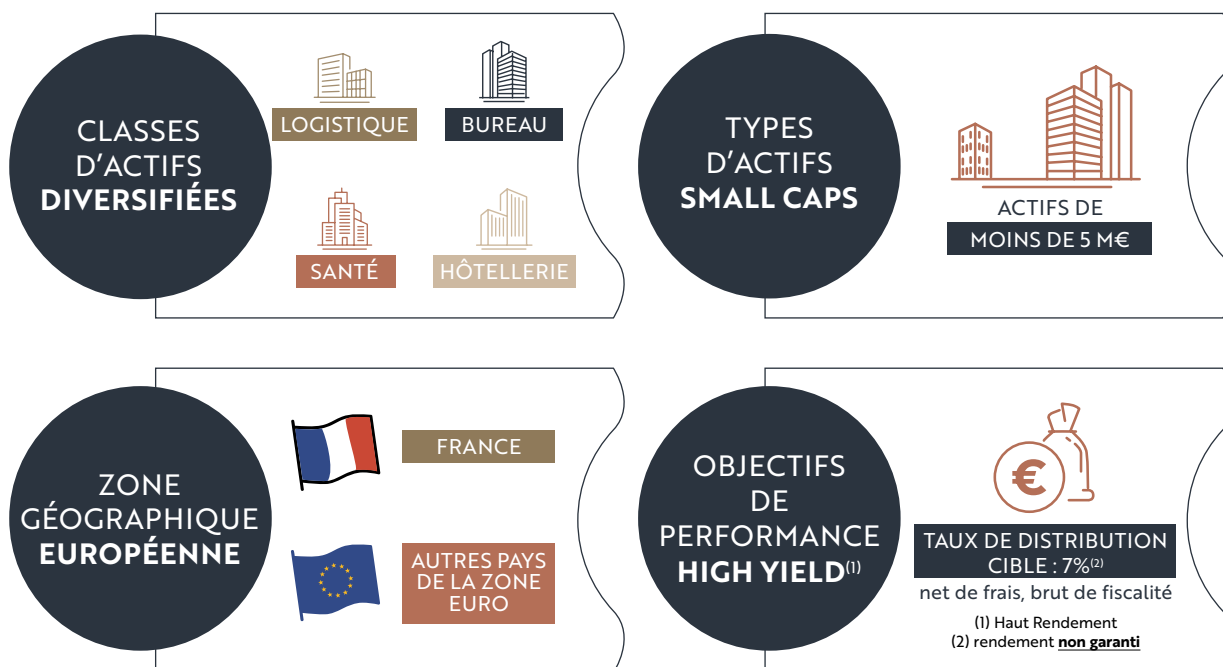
CLASSES D'ACTIFS **DIVERSIFIÉES**

LOGISTIQUE

BUREAU

SANTÉ

HÔTELLERIE

TYPES D'ACTIFS **SMALL CAPS**

ACTIFS DE MOINS DE 5 M€

ZONE GÉOGRAPHIQUE **EUROPÉENNE**

FRANCE

AUTRES PAYS DE LA ZONE EURO

OBJECTIFS DE PERFORMANCE **HIGH YIELD**$^{(1)}$

€

TAUX DE DISTRIBUTION CIBLE : 7%$^{(2)}$

net de frais, brut de fiscalité

(1) Haut Rendement
(2) rendement **non garanti**